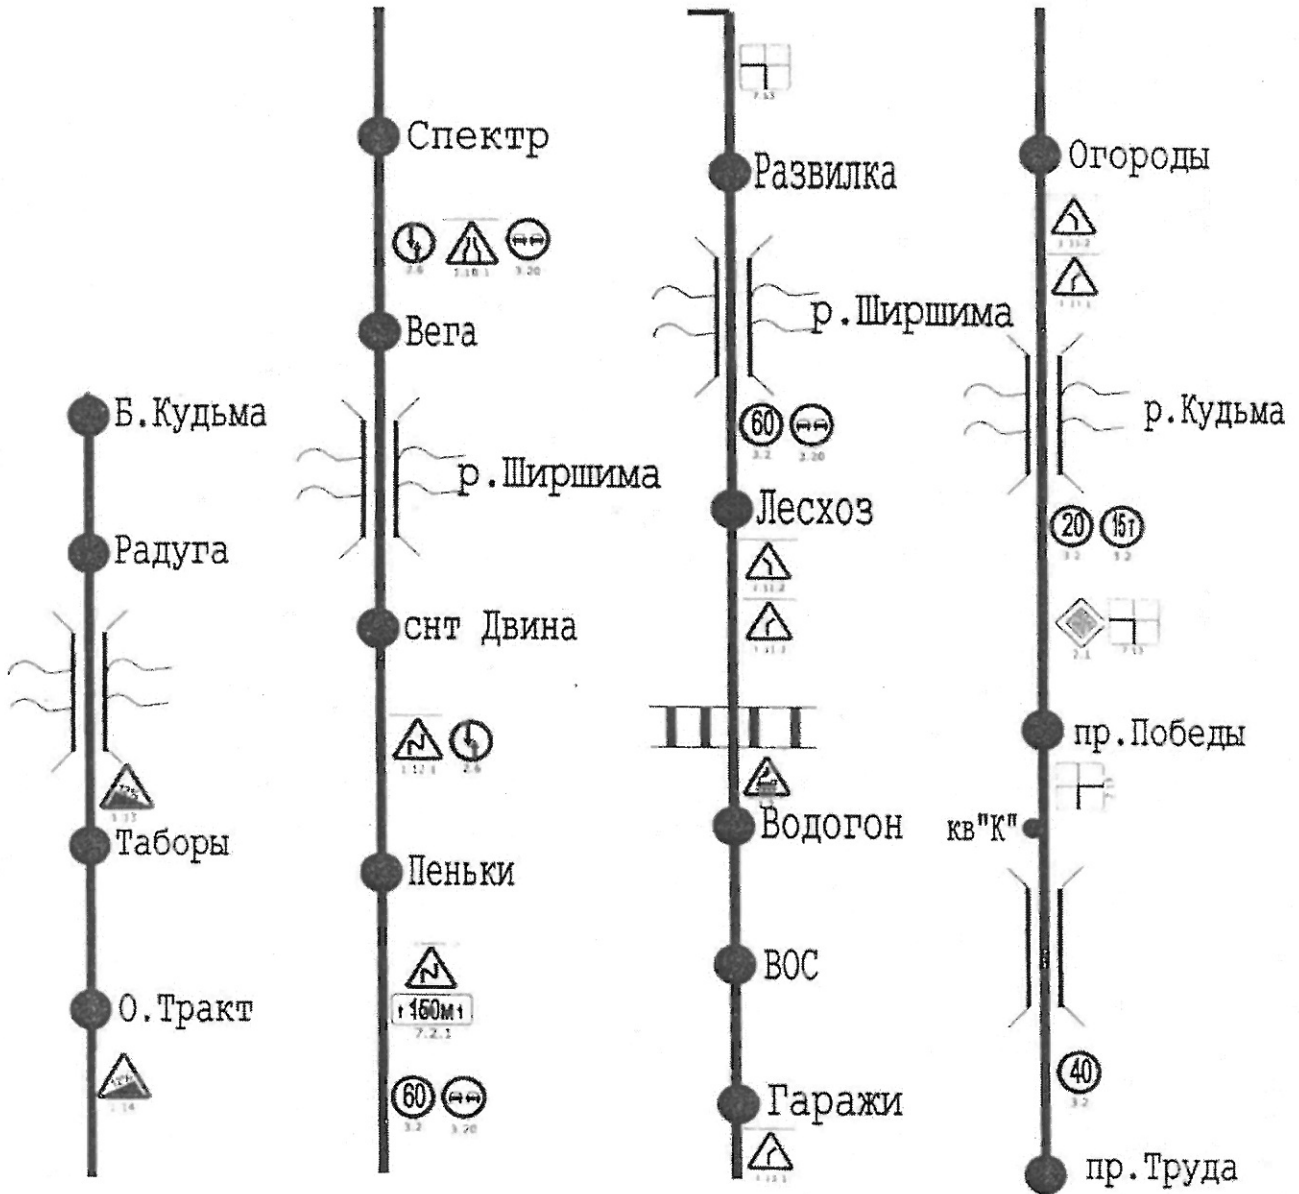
Б.Кудьма

Радуга

Таборы

О.Тракт

Спектр

2.6 1.18.1 3.20

Вега

р.Ширшима

снт Двина

1.12.1 2.6

Пеньки

150м

7.2.1

60

3.2 3.20

7.13

Развилка

р.Ширшима

60

3.2 3.20

Лесхоз

Водогон

ВОС

Гаражи

Огороды

р.Кудьма

20 16т

3.2 3.2

2.1 7.13

пр.Победы

кв"К"

40

3.2

пр.Труда